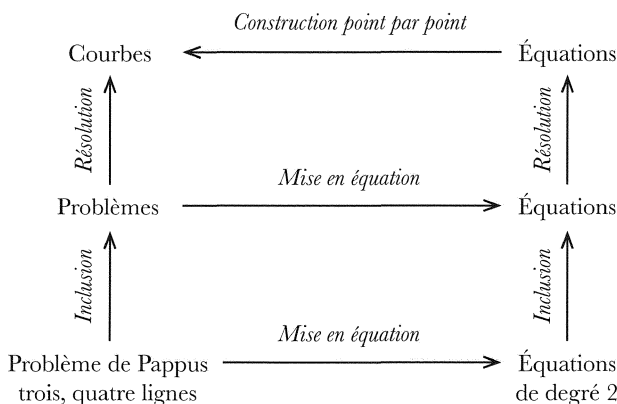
Construction point par point

Courbes

Équations

Résolution

Résolution

Mise en équation

Problèmes

Équations

Inclusion

Inclusion

Mise en équation

Problème de Pappus trois, quatre lignes

Équations de degré 2